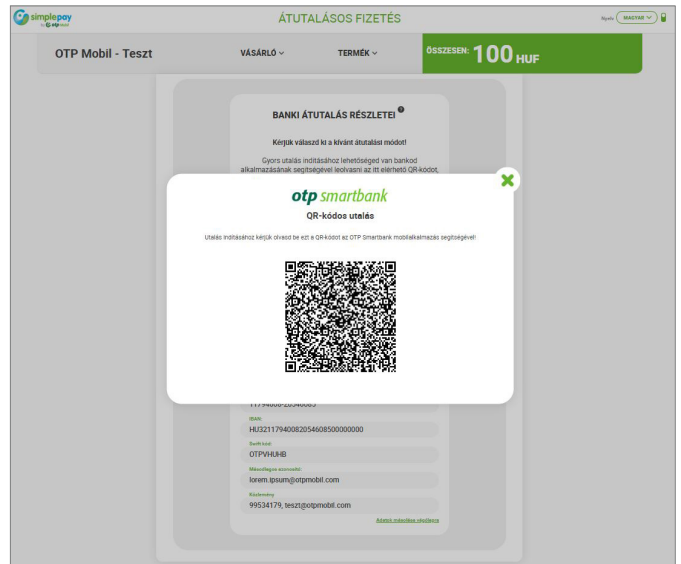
simplepay by otpmobil

ÁTUTALÁSOS FIZETÉS

Nyelv MAGYAR

OTP Mobil - Teszt

VÁSÁRLÓ

TERMÉK

ÖSSZESEN: 100 HUF

BANKI ÁTUTALÁS RÉSZLETEI

Kérjük válaszd ki a kívánt átutalási módot!

Gyors utalás indításához lehetőséged van bankod alkalmazásának segítségével leolvasni az itt elérhető QR-kódot,

otp smartbank

QR-kódos utalás

Utalás indításához kérjük olvasd be ezt a QR-kódot az OTP Smartbank mobilalkalmazás segítségével!

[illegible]

IBAN:

HU32117940082054608500000000

Swift kód:

OTPVHUHB

Másolásra szolgáló:

lorem.ipsum@otpmobil.com

Közlemény:

99534179, teszt@otpmobil.com

Adatok másolása vágólapra